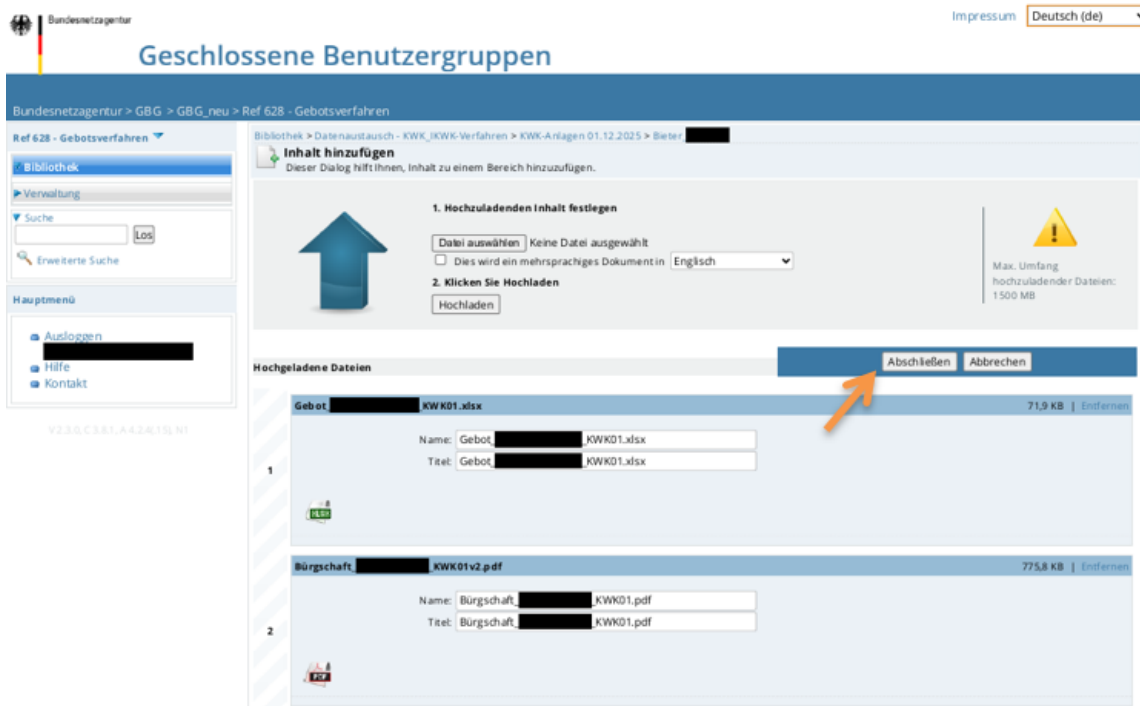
Bundesnetzagentur

Impressum Deutsch (de)

Geschlossene Benutzergruppen

Bundesnetzagentur > GBG > GBG_neu > Ref 628 - Gebotsverfahren

Ref 628 - Gebotsverfahren

Bibliothek

Verwaltung

Suche

Los

Erweiterte Suche

Hauptmenü

Ausloggen

Hilfe

Kontakt

V2.3.0, C3.8.1, A4.2.4(.115), N1

Bibliothek > Datenaustausch - KWK_IKWK-Verfahren > KWK-Anlagen 01.12.2025 > Bieter_

Inhalt hinzufügen

Dieser Dialog hilft Ihnen, Inhalt zu einem Bereich hinzuzufügen.

1. Hochzuladenden Inhalt festlegen

Datei auswählen Keine Datei ausgewählt

Dies wird ein mehrsprachiges Dokument in Englisch

2. Klicken Sie Hochladen

Hochladen

Max. Umfang hochzuladender Dateien: 1500 MB

Hochgeladene Dateien

Abschließen Abbrechen

Gebot_ KWK01.xlsx 71,9 KB | Entfernen

1

Name: Gebot_ _KWK01.xlsx

Titel: Gebot_ _KWK01.xlsx

XLSX

Bürgschaft_ _KWK01v2.pdf 775,8 KB | Entfernen

2

Name: Bürgschaft_ _KWK01.pdf

Titel: Bürgschaft_ _KWK01.pdf

PDF